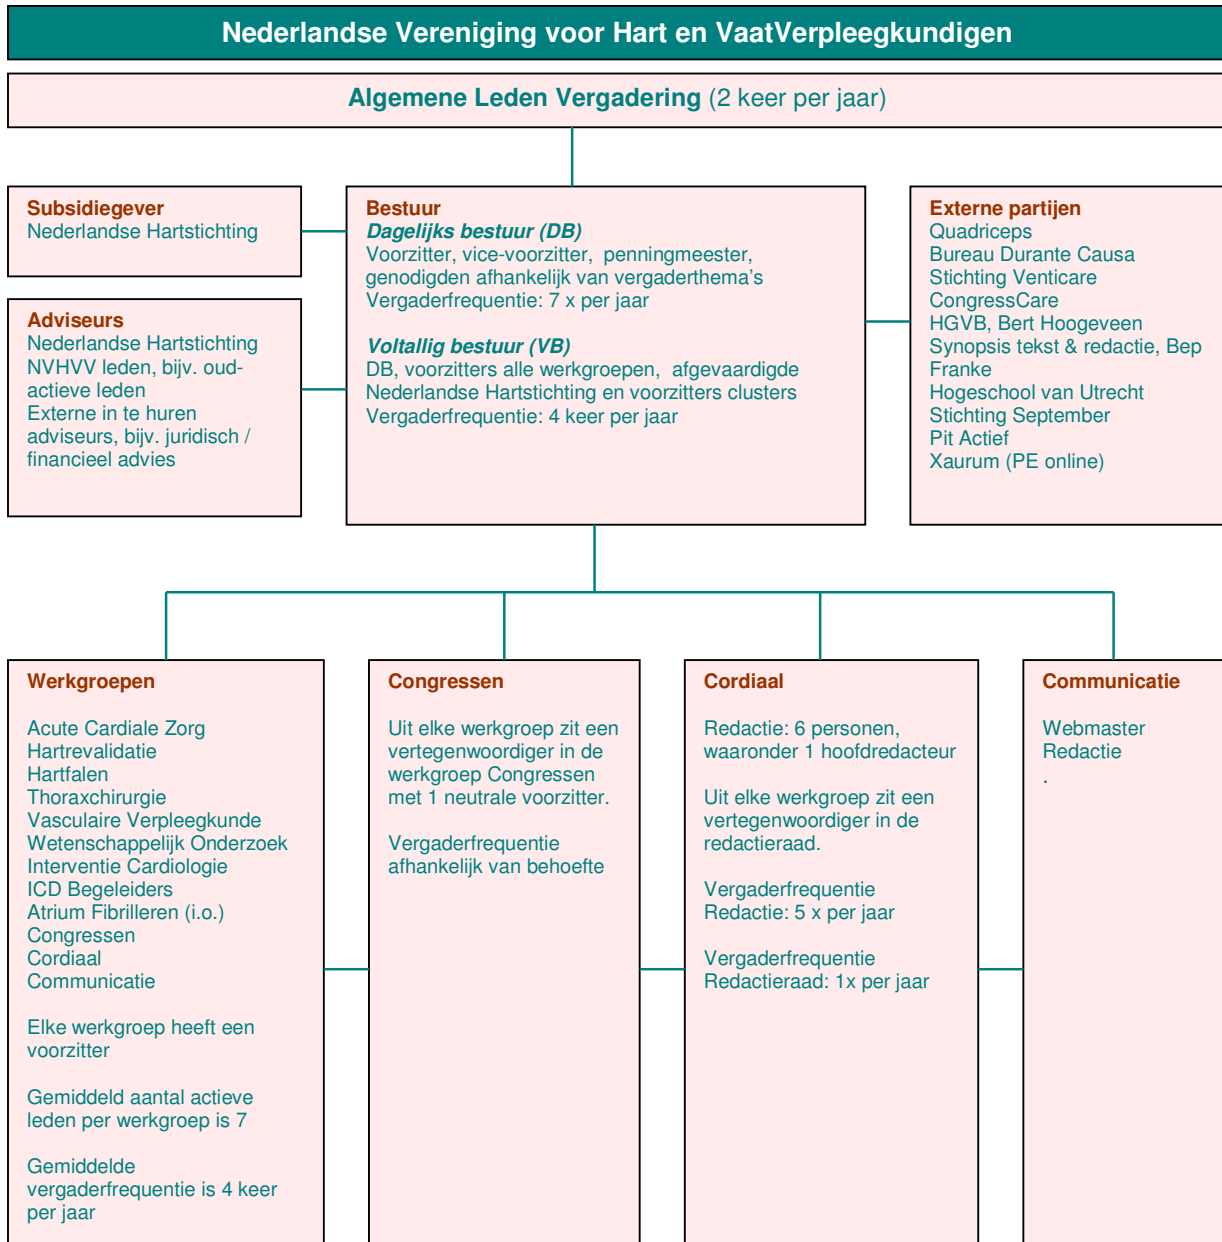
Nederlandse Vereniging voor Hart en VaatVerpleegkundigen

Algemene Leden Vergadering (2 keer per jaar)

Subsidiegever
Nederlandse Hartstichting

Adviseurs
Nederlandse Hartstichting
NVHVV leden, bijv. oud-actieve leden
Externe in te huren adviseurs, bijv. juridisch / financieel advies

Bestuur
Dagelijks bestuur (DB)
Voorzitter, vice-voorzitter, penningmeester, genodigden afhankelijk van vergaderthema's
Vergaderfrequentie: 7 x per jaar

Voltallig bestuur (VB)
DB, voorzitters alle werkgroepen, afgevaardigde Nederlandse Hartstichting en voorzitters clusters
Vergaderfrequentie: 4 keer per jaar

Externe partijen
Quadriceps
Bureau Durante Causa
Stichting Venticare
CongressCare
HGVB, Bert Hoogeveen
Synopsis tekst & redactie, Bep Franke
Hogeschool van Utrecht
Stichting September
Pit Actief
Xaurum (PE online)

Werkgroepen

Acute Cardiale Zorg
Hartrevalidatie
Hartfalen
Thoraxchirurgie
Vasculaire Verpleegkunde
Wetenschappelijk Onderzoek
Interventie Cardiologie
ICD Begeleiders
Atrium Fibrilleren (i.o.)
Congressen
Cordiaal
Communicatie

Elke werkgroep heeft een voorzitter

Gemiddeld aantal actieve leden per werkgroep is 7

Gemiddelde vergaderfrequentie is 4 keer per jaar

Congressen

Uit elke werkgroep zit een vertegenwoordiger in de werkgroep Congressen met 1 neutrale voorzitter.

Vergaderfrequentie afhankelijk van behoefte

Cordiaal

Redactie: 6 personen, waaronder 1 hoofdredacteur

Uit elke werkgroep zit een vertegenwoordiger in de redactieraad.

Vergaderfrequentie Redactie: 5 x per jaar

Vergaderfrequentie Redactieraad: 1x per jaar

Communicatie

Webmaster
Redactie
.